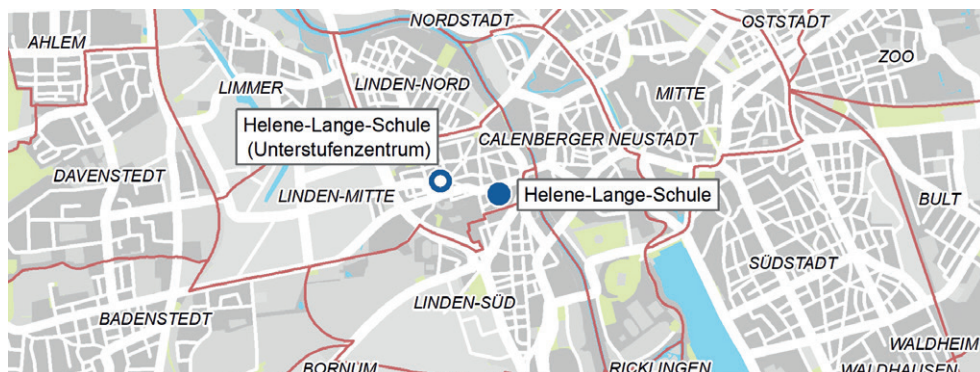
NORDSTADT
OSTSTADT
AHLEM
ZOO
LIMMER
LINDEN-NORD
MITTE
Helene-Lange-Schule (Unterstufenzentrum)
CALENBERGER NEUSTADT
DAVENSTEDT
LINDEN-MITTE
Helene-Lange-Schule
BULT
SÜDSTADT
LINDEN-SÜD
BADENSTEDT
WALDHEIM
BORNUM
RICKLINGEN
WALDHAUSEN